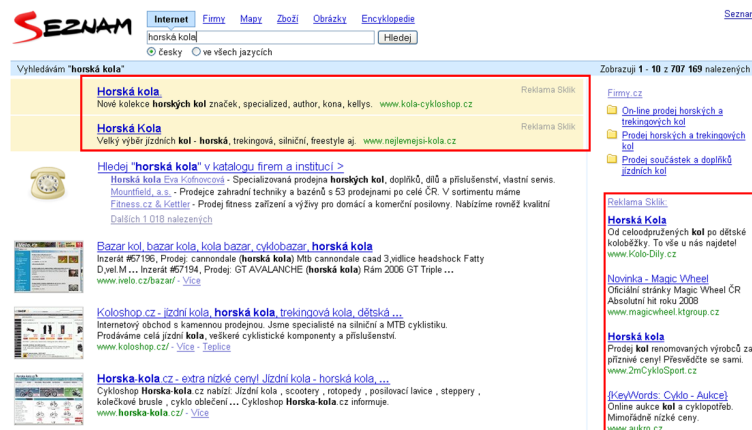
SEZNAM

Internet Firmy Mapy Zboží Obrázky Encyklopedie

horská kola Hledej

česky ve všech jazycích

Seznam

Vyhledávám "horská kola"

Zobrazuji 1 - 10 z 707 169 nalezených

Horská kola
Nové kolekce horských kol značek, specialized, author, kona, kellys. www.kola-cykloshop.cz
Reklama Sklik

Horská Kola
Velký výběr jízdních kol - horská, trekingová, silniční, freestyle aj. www.nejlevnejsi-kola.cz
Reklama Sklik

Hledej "horská kola" v katalogu firem a institucí >
Horská kola Eva Kofnovcová - Specializovaná prodejna horských kol, dílů a příslušenství, vlastní servis.
Mountfield, a.s. - Prodejce zahradní techniky a bazénů s 53 prodejnami po celé ČR. V sortimentu máme
Fitness.cz & Kettler - Prodej fitness zařízení a výživy pro domácí a komerční posilovny. Nabízíme rovněž kvalitní
Dalších 1 018 nalezených

Bazar kol, bazar kola, kola bazar, cyklobazar, horská kola
Inzerát #57196, Prodej: cannondale (horská kola) Mtb cannondale caad 3,vidlice headshock Fatty D,vel.M ... Inzerát #57194, Prodej: GT AVALANCHE (horská kola) Rám 2006 GT Triple ...
www.ivelo.cz/bazar/ - Více

Koloshop.cz - jízdní kola, horská kola, trekingová kola, dětská ...
Internetový obchod s kamennou prodejnou. Jsme specialisté na silniční a MTB cyklistiku. Prodáváme celá jízdní kola, veškeré cyklistické komponenty a příslušenství.
www.koloshop.cz/ - Více - Teplice

Horska-kola.cz - extra nízké ceny! Jízdní kola - horská kola, ...
Cykloshop Horska-kola.cz nabízí: Jízdní kola , scootery , rotopedy , posilovací lavice , steppery , kolečkové brusle , cyklo oblečení ... Cykloshop Horska-kola.cz informuje.
www.horska-kola.cz/ - Více

Firmy.cz

On-line prodej horských a trekingových kol
Prodej horských a trekingových kol
Prodej součástek a doplňků jízdních kol

Reklama Sklik:

Horská Kola
Od celoodpružených kol po dětské koloběžky. To vše u nás najdete!
www.Kolo-Dily.cz

Novinka - Magic Wheel
Oficiální stránky Magic Wheel ČR Absolutní hit roku 2008
www.magicwheel.ktgroup.cz

Horská kola
Prodej kol renomovaných výrobců za příznivé ceny! Přesvědčte se sami.
www.2mCykloSport.cz

{KeyWords: Cyklo - Aukce}
Online aukce kol a cyklopotřeb. Mimořádně nízké ceny.
www.aukro.cz